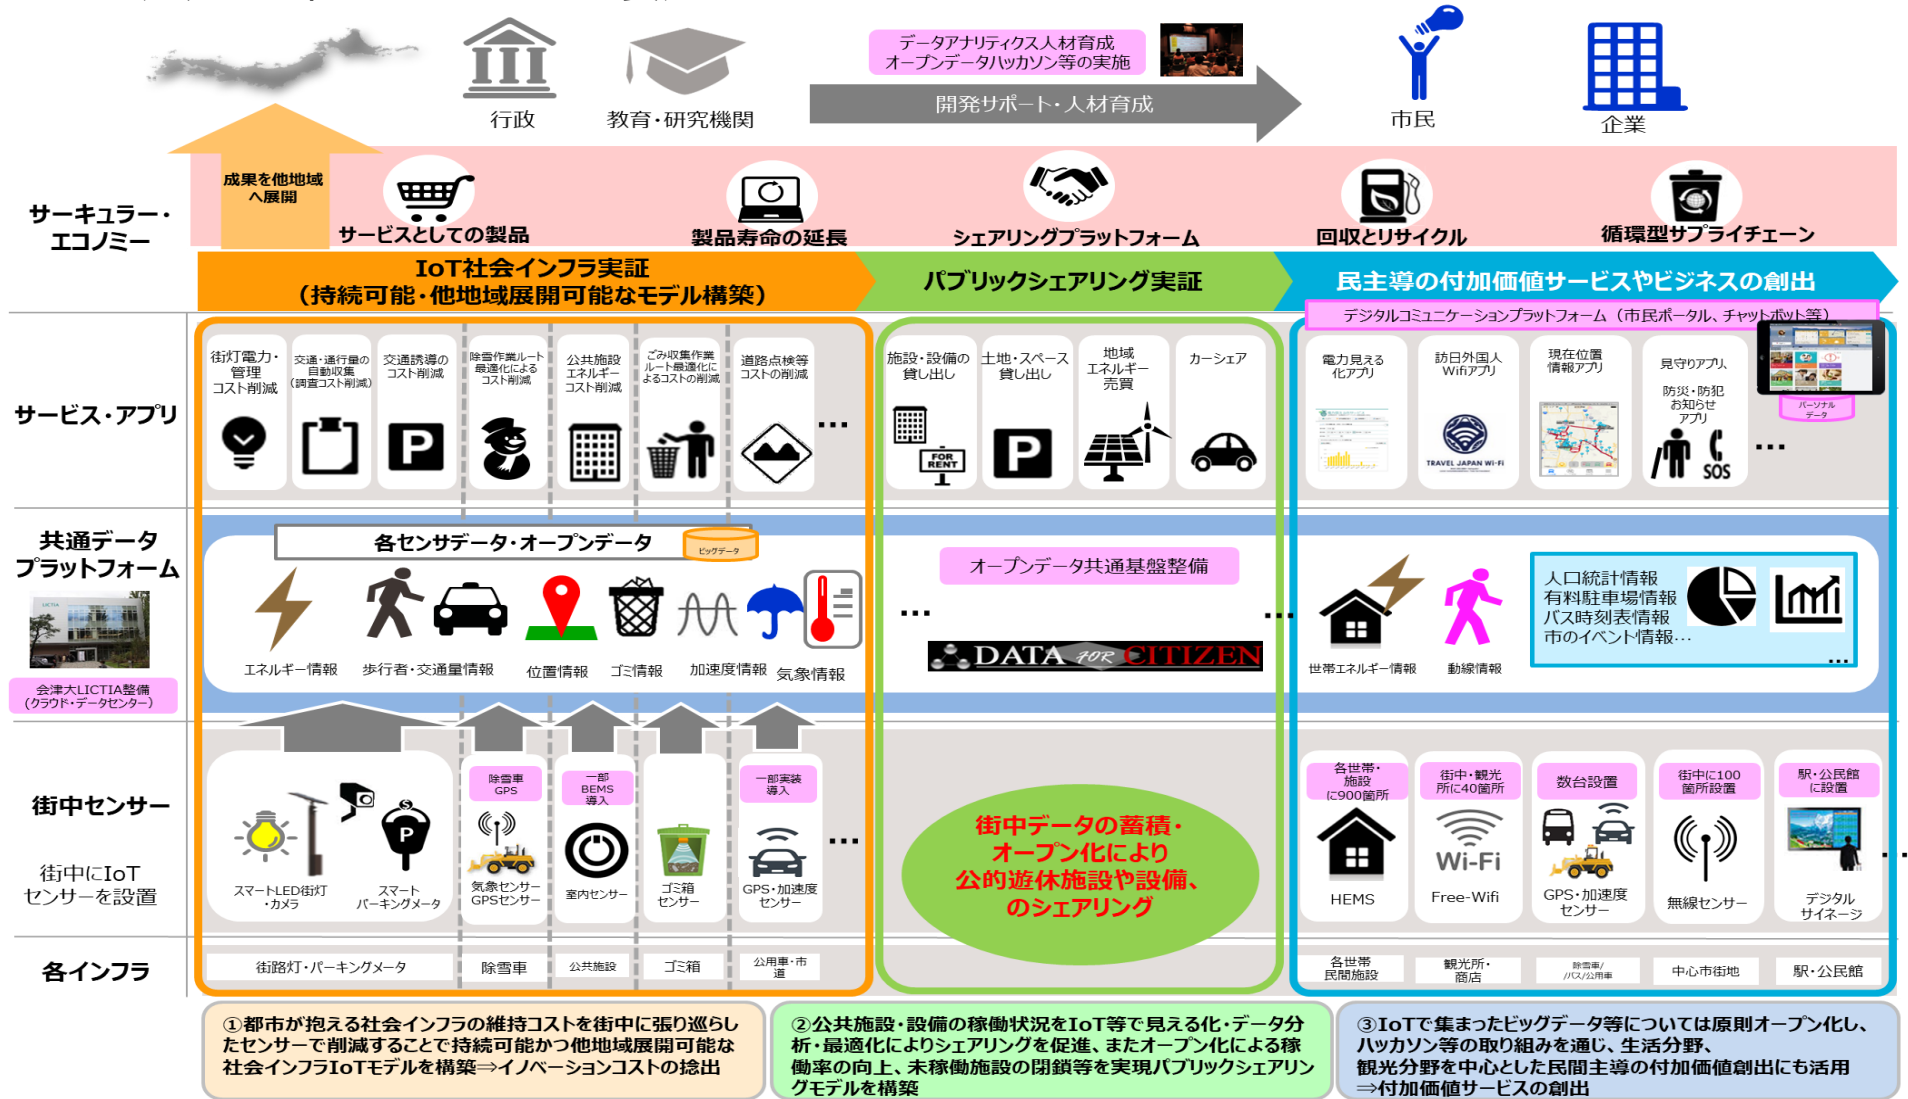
データアナリティクス人材育成
オープンデータハッカソン等の実施

開発サポート・人材育成

行政

教育・研究機関

市民

企業

成果を他地域へ展開

サーキュラー・エコノミー

サービスとしての製品

製品寿命の延長

シェアリングプラットフォーム

回収とリサイクル

循環型サプライチェーン

IoT社会インフラ実証
（持続可能・他地域展開可能なモデル構築）

パブリックシェアリング実証

民主導の付加価値サービスやビジネスの創出

デジタルコミュニケーションプラットフォーム（市民ポータル、チャットボット等）

サービス・アプリ

街灯電力・管理コスト削減

交通・通行量の自動収集（調査コスト削減）

交通誘導のコスト削減

除雪作業ルート最適化によるコスト削減

公共施設エネルギーコスト削減

ごみ収集作業ルート最適化によるコストの削減

道路点検等コストの削減

…

施設・設備の貸し出し

土地・スペース貸し出し

地域エネルギー売買

カーシェア

FOR RENT

電力見える化アプリ

訪日外国人Wifiアプリ

TRAVEL JAPAN Wi-Fi

現在位置情報アプリ

見守りアプリ

防災・防犯お知らせアプリ

SOS

パーソナルデータ

…

共通データプラットフォーム

会津大LICTIA整備（クラウド・データセンター）

各センサデータ・オープンデータ

ビッグデータ

エネルギー情報

歩行者・交通量情報

位置情報

ゴミ情報

加速度情報

気象情報

…

オープンデータ共通基盤整備

DATA FOR CITIZEN

…

世帯エネルギー情報

動線情報

人口統計情報
有料駐車場情報
バス時刻表情報
市のイベント情報…

…

街中センサー

街中にIoTセンサーを設置

スマートLED街灯・カメラ

スマートパーキングメータ

除雪車GPS

気象センサーGPSセンサー

一部BEMS導入

室内センサー

ゴミ箱センサー

一部実装導入

GPS・加速度センサー

…

街中データの蓄積・オープン化により公的遊休施設や設備、のシェアリング

各世帯・施設に900箇所

HEMS

街中・観光所に40箇所

Wi-Fi

Free-Wifi

数台設置

GPS・加速度センサー

街中に100箇所設置

無線センサー

駅・公民館に設置

デジタルサイネージ

…

各インフラ

街路灯・パーキングメータ

除雪車

公共施設

ゴミ箱

公用車・市道

各世帯民間施設

観光所・商店

除雪車/バス/公用車

中心市街地

駅・公民館

①都市が抱える社会インフラの維持コストを街中に張り巡らしたセンサーで削減することで持続可能かつ他地域展開可能な社会インフラIoTモデルを構築⇒イノベーションコストの捻出

②公共施設・設備の稼働状況をIoT等で見える化・データ分析・最適化によりシェアリングを促進、またオープン化による稼働率の向上、未稼働施設の閉鎖等を実現パブリックシェアリングモデルを構築

③IoTで集まったビッグデータ等については原則オープン化し、ハッカソン等の取り組みを通じ、生活分野、観光分野を中心とした民間主導の付加価値創出にも活用⇒付加価値サービスの創出